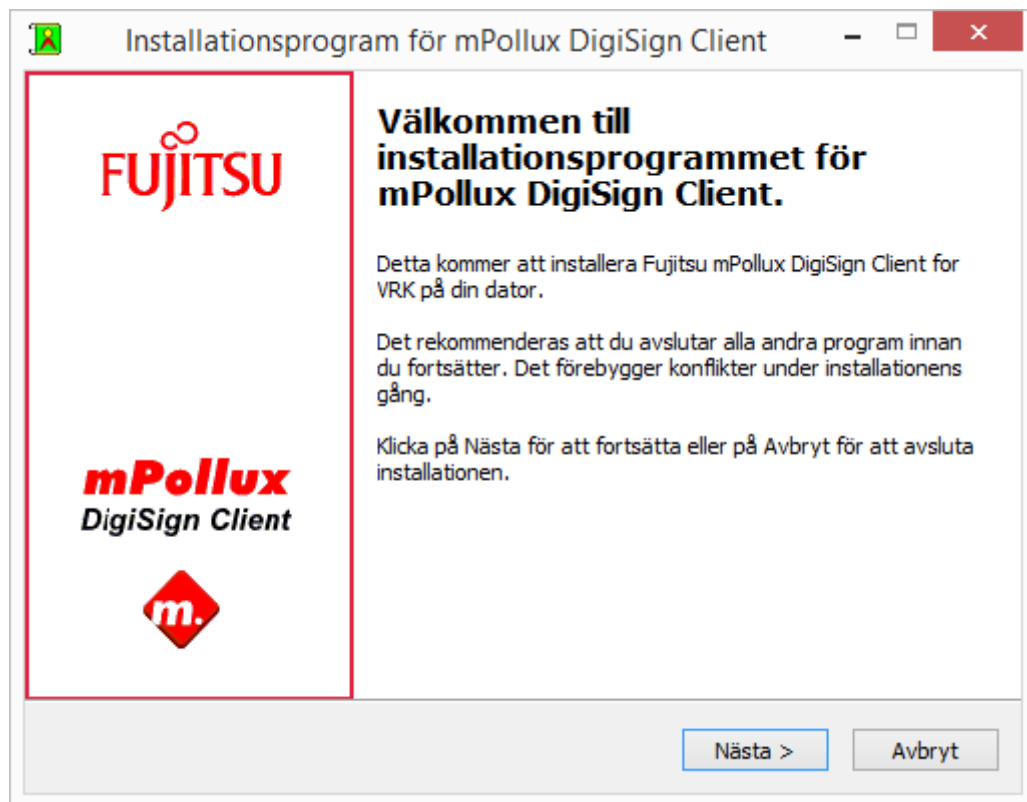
Installationsprogram för mPollux DigiSign Client

FUJITSU

mPollux
DigiSign Client

m.

Välkommen till installationsprogrammet för mPollux DigiSign Client.

Detta kommer att installera Fujitsu mPollux DigiSign Client for VRK på din dator.

Det rekommenderas att du avslutar alla andra program innan du fortsätter. Det förebygger konflikter under installationens gång.

Klicka på Nästa för att fortsätta eller på Avbryt för att avsluta installationen.

Nästa >

Avbryt